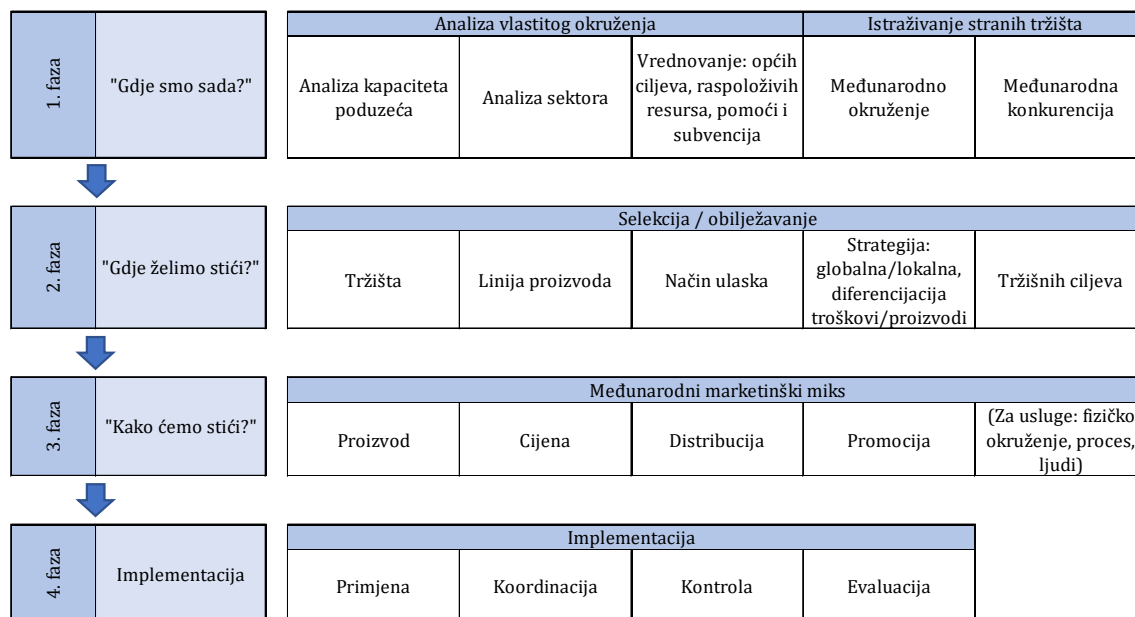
1. faza
"Gdje smo sada?"

| Analiza vlastitog okruženja | | | Istraživanje stranih tržišta | |
|---|---|---|---|---|
| Analiza kapaciteta poduzeća | Analiza sektora | Vrednovanje: općih ciljeva, raspoloživih resursa, pomoći i subvencija | Međunarodno okruženje | Međunarodna konkurencija |

2. faza
"Gdje želimo stići?"

| Selekcija / obilježavanje | | | | |
|---|---|---|---|---|
| Tržišta | Linija proizvoda | Način ulaska | Strategija: globalna/lokalna, diferencijacija troškovi/proizvodi | Tržišnih ciljeva |

3. faza
"Kako ćemo stići?"

| Međunarodni marketinški miks | | | | |
|---|---|---|---|---|
| Proizvod | Cijena | Distribucija | Promocija | (Za usluge: fizičko okruženje, proces, ljudi) |

4. faza
Implementacija

| Implementacija | | | |
|---|---|---|---|
| Primjena | Koordinacija | Kontrola | Evaluacija |